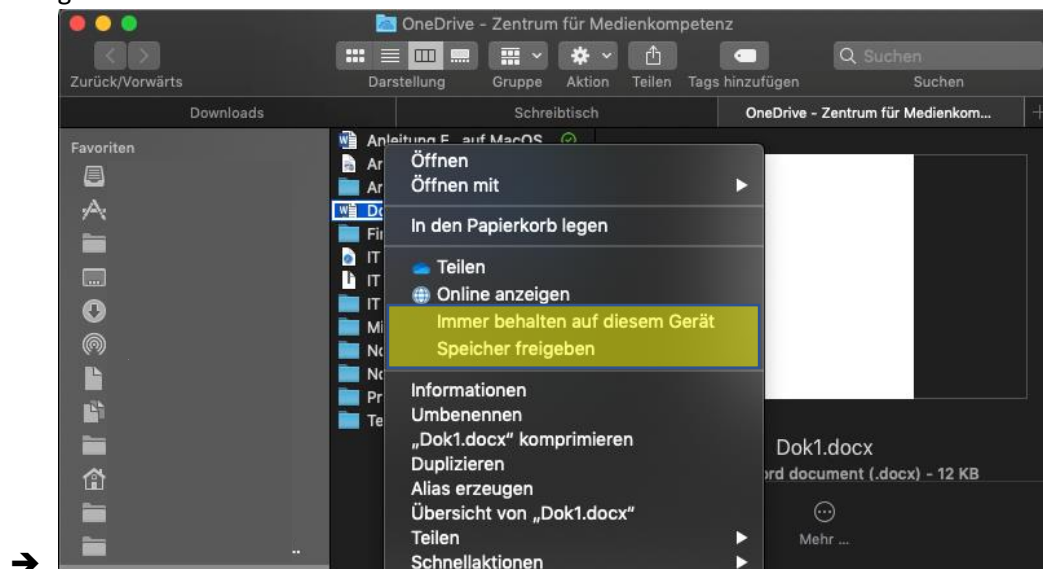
OneDrive - Zentrum für Medienkompetenz

Zurück/Vorwärts
Darstellung
Gruppe
Aktion
Teilen
Tags hinzufügen
Suchen
Suchen

Downloads
Schreibtisch
OneDrive - Zentrum für Medienkom...

Favoriten

Anleitung F...auf MacOS
Ar
Ar
Do
Fi
IT
IT
IT
Mi
No
No
Pr
Te

Öffnen
Öffnen mit
In den Papierkorb legen
Teilen
Online anzeigen
Immer behalten auf diesem Gerät
Speicher freigeben
Informationen
Umbenennen
„Dok1.docx" komprimieren
Duplizieren
Alias erzeugen
Übersicht von „Dok1.docx"
Teilen
Schnellaktionen

Dok1.docx
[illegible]rd document (.docx) - 12 KB
Mehr ...

→